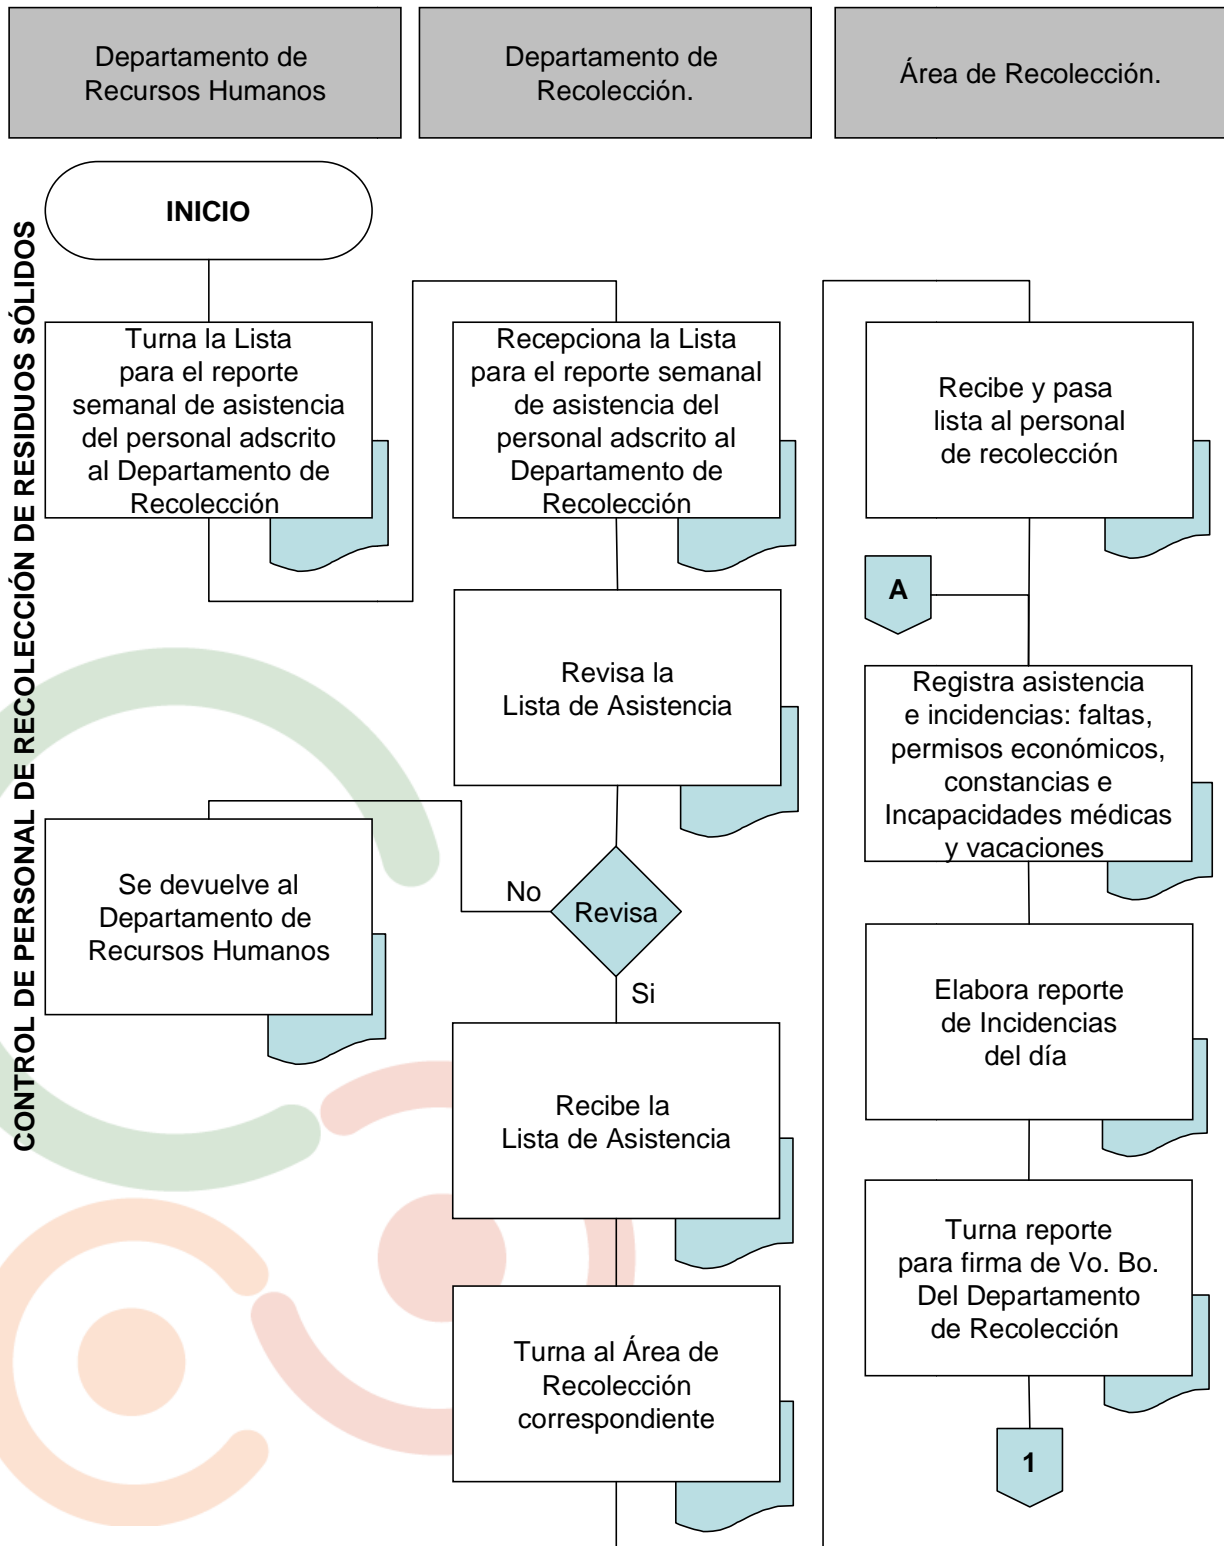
Departamento de Recursos Humanos

Departamento de Recolección.

Área de Recolección.

CONTROL DE PERSONAL DE RECOLECCIÓN DE RESIDUOS SÓLIDOS

INICIO

Turna la Lista para el reporte semanal de asistencia del personal adscrito al Departamento de Recolección

Recepciona la Lista para el reporte semanal de asistencia del personal adscrito al Departamento de Recolección

Recibe y pasa lista al personal de recolección

A

Revisa la Lista de Asistencia

Registra asistencia e incidencias: faltas, permisos económicos, constancias e Incapacidades médicas y vacaciones

Se devuelve al Departamento de Recursos Humanos

No

Revisa

Si

Elabora reporte de Incidencias del día

Recibe la Lista de Asistencia

Turna reporte para firma de Vo. Bo. Del Departamento de Recolección

Turna al Área de Recolección correspondiente

1